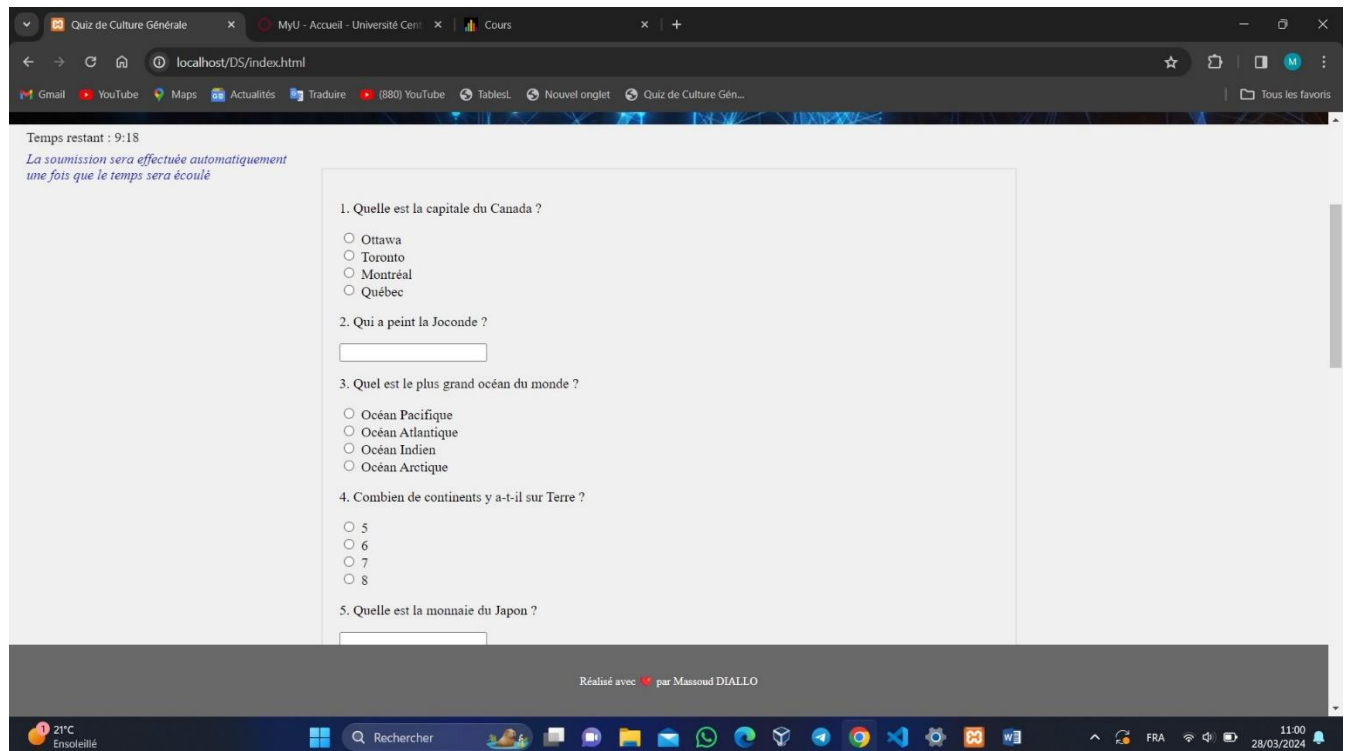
Quiz de Culture Générale ×
MyU - Accueil - Université Cent ×
Cours ×
+

localhost/DS/index.html

Gmail YouTube Maps Actualités Traduire (880) YouTube TablesL Nouvel onglet Quiz de Culture Gén...
Tous les favoris

Temps restant : 9:18

La soumission sera effectuée automatiquement une fois que le temps sera écoulé

1. Quelle est la capitale du Canada ?

Ottawa
Toronto
Montréal
Québec

2. Qui a peint la Joconde ?

3. Quel est le plus grand océan du monde ?

Océan Pacifique
Océan Atlantique
Océan Indien
Océan Arctique

4. Combien de continents y a-t-il sur Terre ?

5
6
7
8

5. Quelle est la monnaie du Japon ?

Réalisé avec par Massoud DIALLO

21°C
Ensoleillé
Rechercher
FRA
11:00
28/03/2024